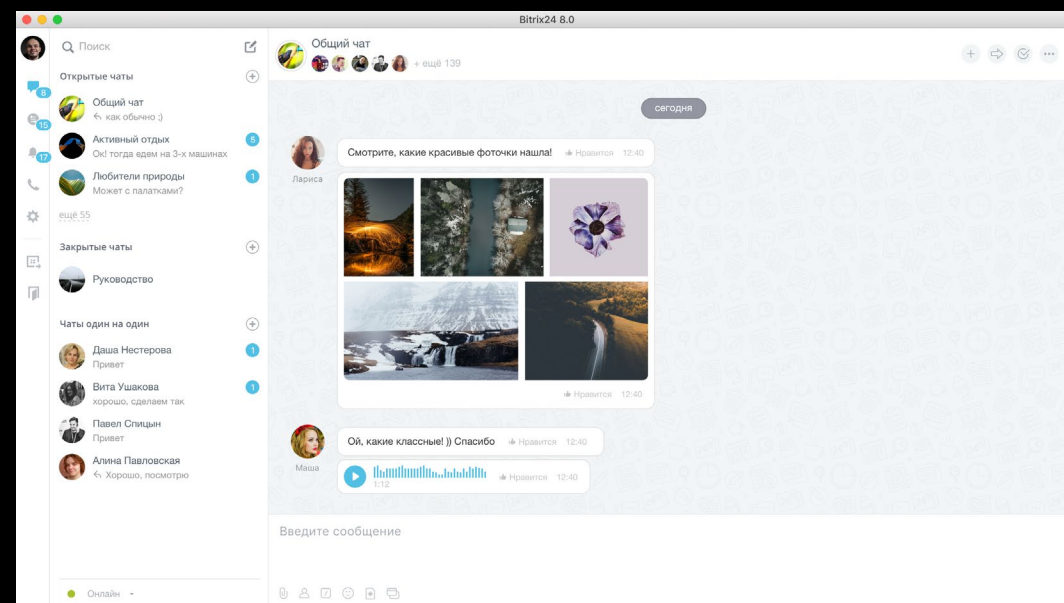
Bitrix24 8.0

8
15
17

Поиск

Открытые чаты

Общий чат
как обычно ;)

Активный отдых
Ок! тогда едем на 3-х машинах
5

Любители природы
Может с палатками?
1

ещё 55

Закрытые чаты

Руководство

Чаты один на один

Даша Нестерова
Привет
1

Вита Ушакова
хорошо, сделаем так
1

Павел Спицын
Привет

Алина Павловская
Хорошо, посмотрю

Онлайн

Общий чат
+ ещё 139

сегодня

Лариса
Смотрите, какие красивые фоточки нашла! Нравится 12:40

Нравится 12:40

Маша
Ой, какие классные! )) Спасибо Нравится 12:40

1:12 Нравится 12:40

Введите сообщение